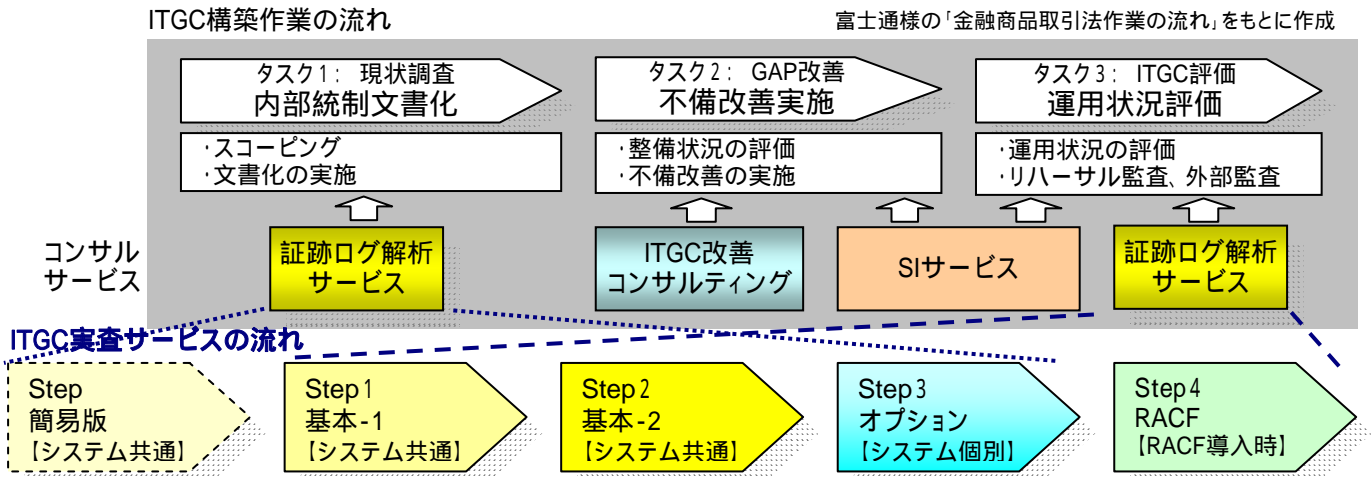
ITGC構築作業の流れ

富士通様の「金融商品取引法作業の流れ」をもとに作成

タスク1： 現状調査
内部統制文書化

・スコーピング
・文書化の実施

タスク2： GAP改善
不備改善実施

・整備状況の評価
・不備改善の実施

タスク3： ITGC評価
運用状況評価

・運用状況の評価
・リハーサル監査、外部監査

コンサル
サービス

証跡ログ解析
サービス

ITGC改善
コンサルティング

SIサービス

証跡ログ解析
サービス

ITGC実査サービスの流れ

Step
簡易版
【システム共通】

Step1
基本-1
【システム共通】

Step2
基本-2
【システム共通】

Step3
オプション
【システム個別】

Step4
RACF
【RACF導入時】